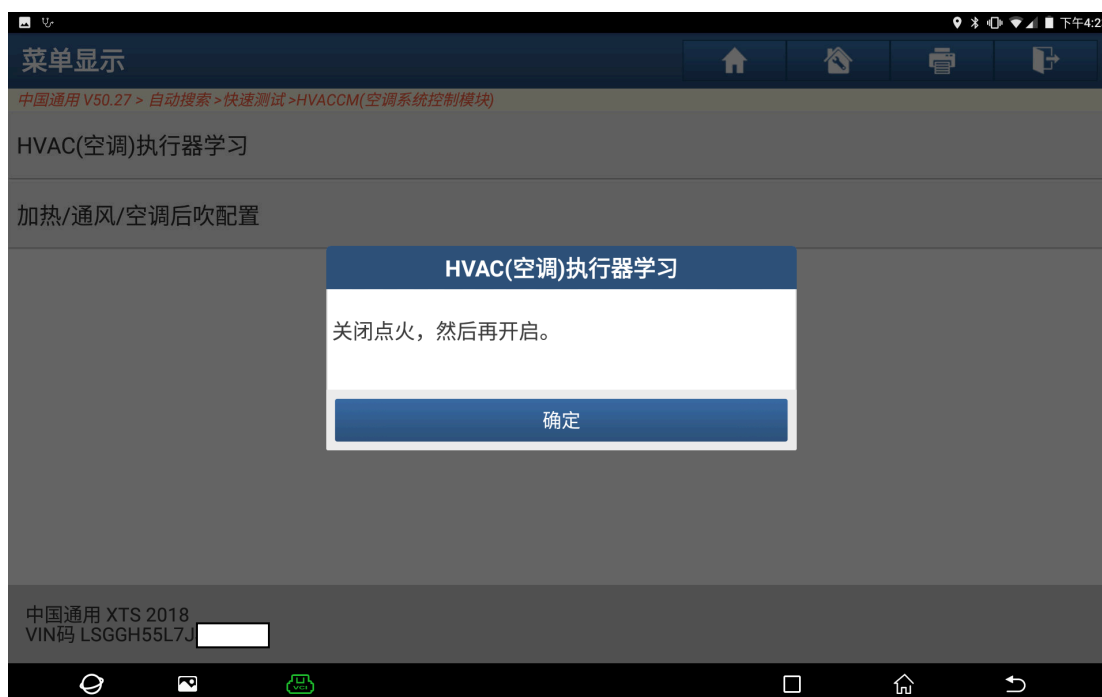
下午4:2

菜单显示

中国通用 V50.27 > 自动搜索 > 快速测试 >HVACCM(空调系统控制模块)

HVAC(空调)执行器学习

加热/通风/空调后吹配置

HVAC(空调)执行器学习

关闭点火，然后再开启。

确定

中国通用 XTS 2018
VIN码 LSGGH55L7J

VCI